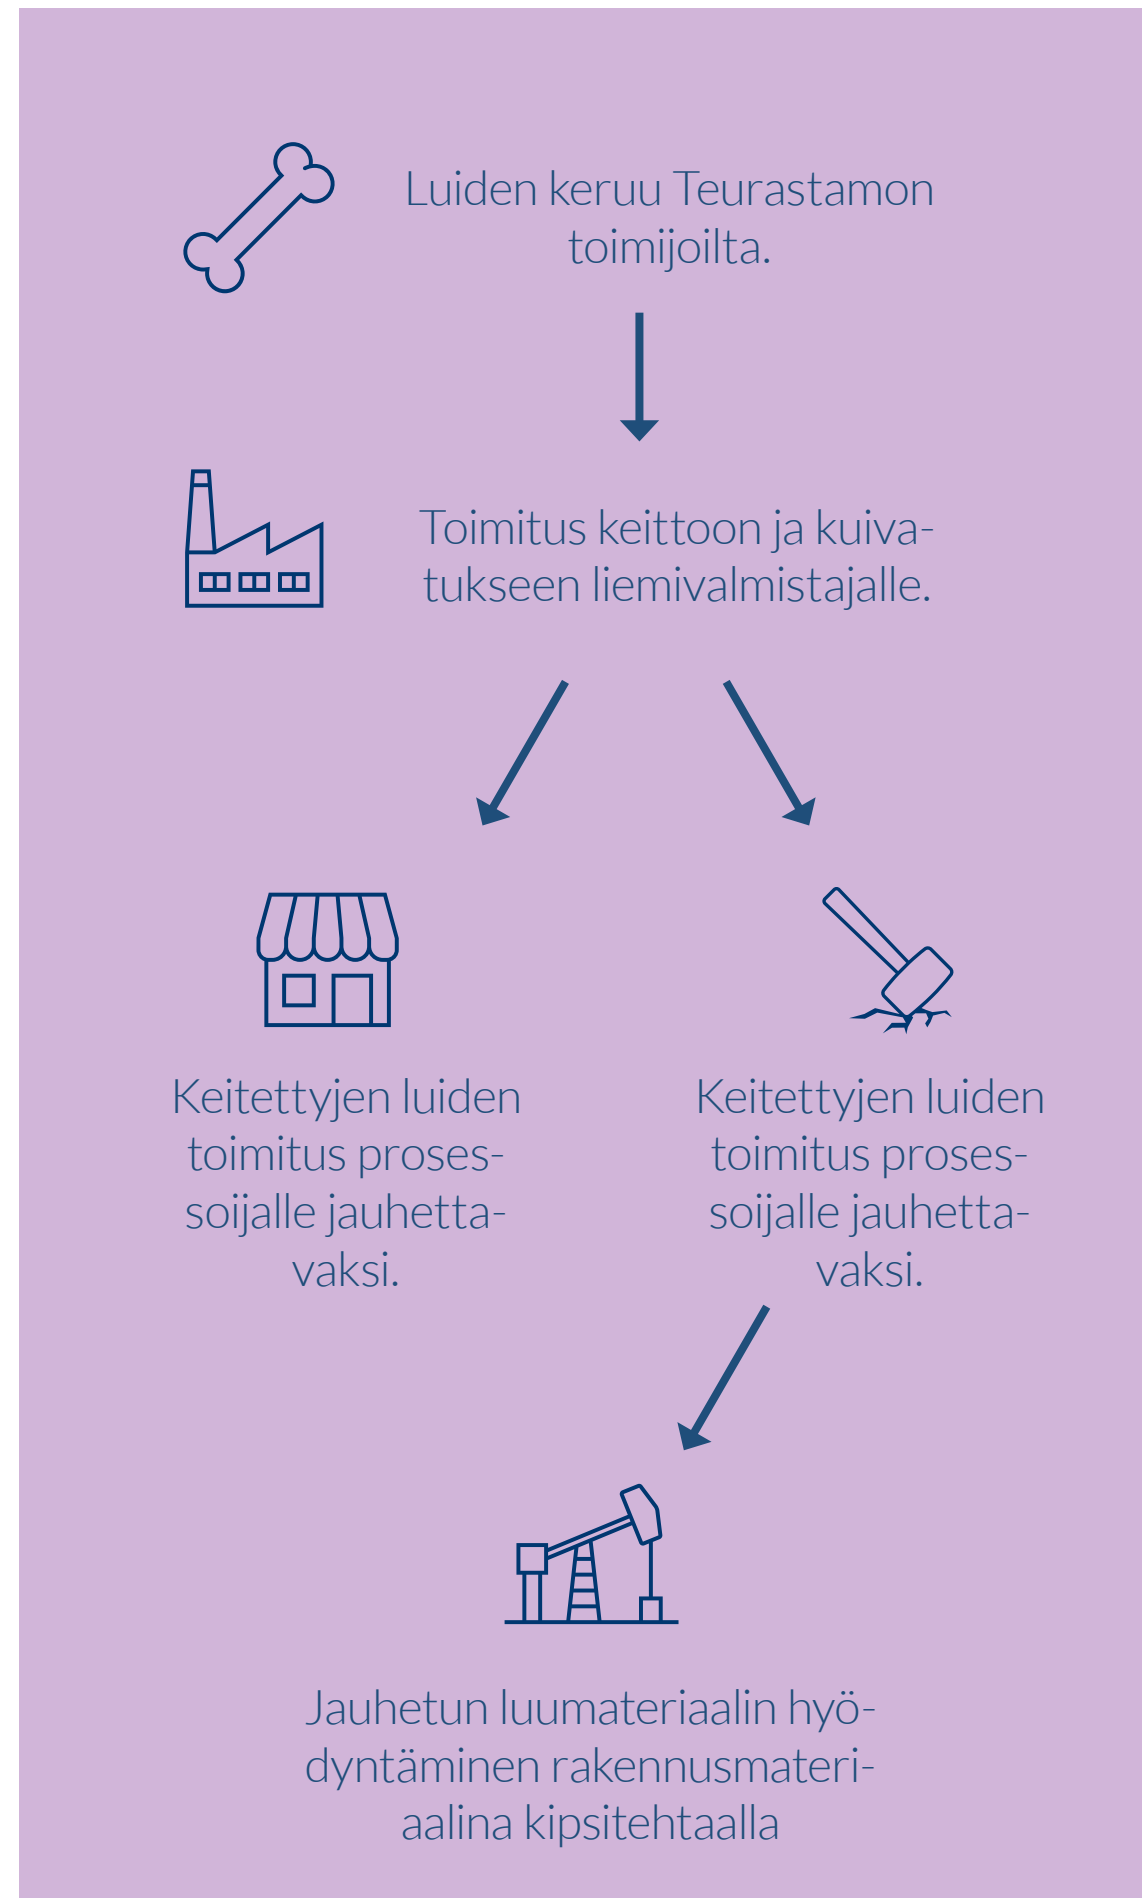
Luiden keruu Teurastamon toimijoilta.

Toimitus keittoon ja kuivatukseen liemivalmistajalle.

Keitettyjen luiden toimitus prosessoijalle jauhettavaksi.

Keitettyjen luiden toimitus prosessoijalle jauhettavaksi.

Jauhetun luumateriaalin hyödyntäminen rakennusmateriaalina kipsitehtaalla